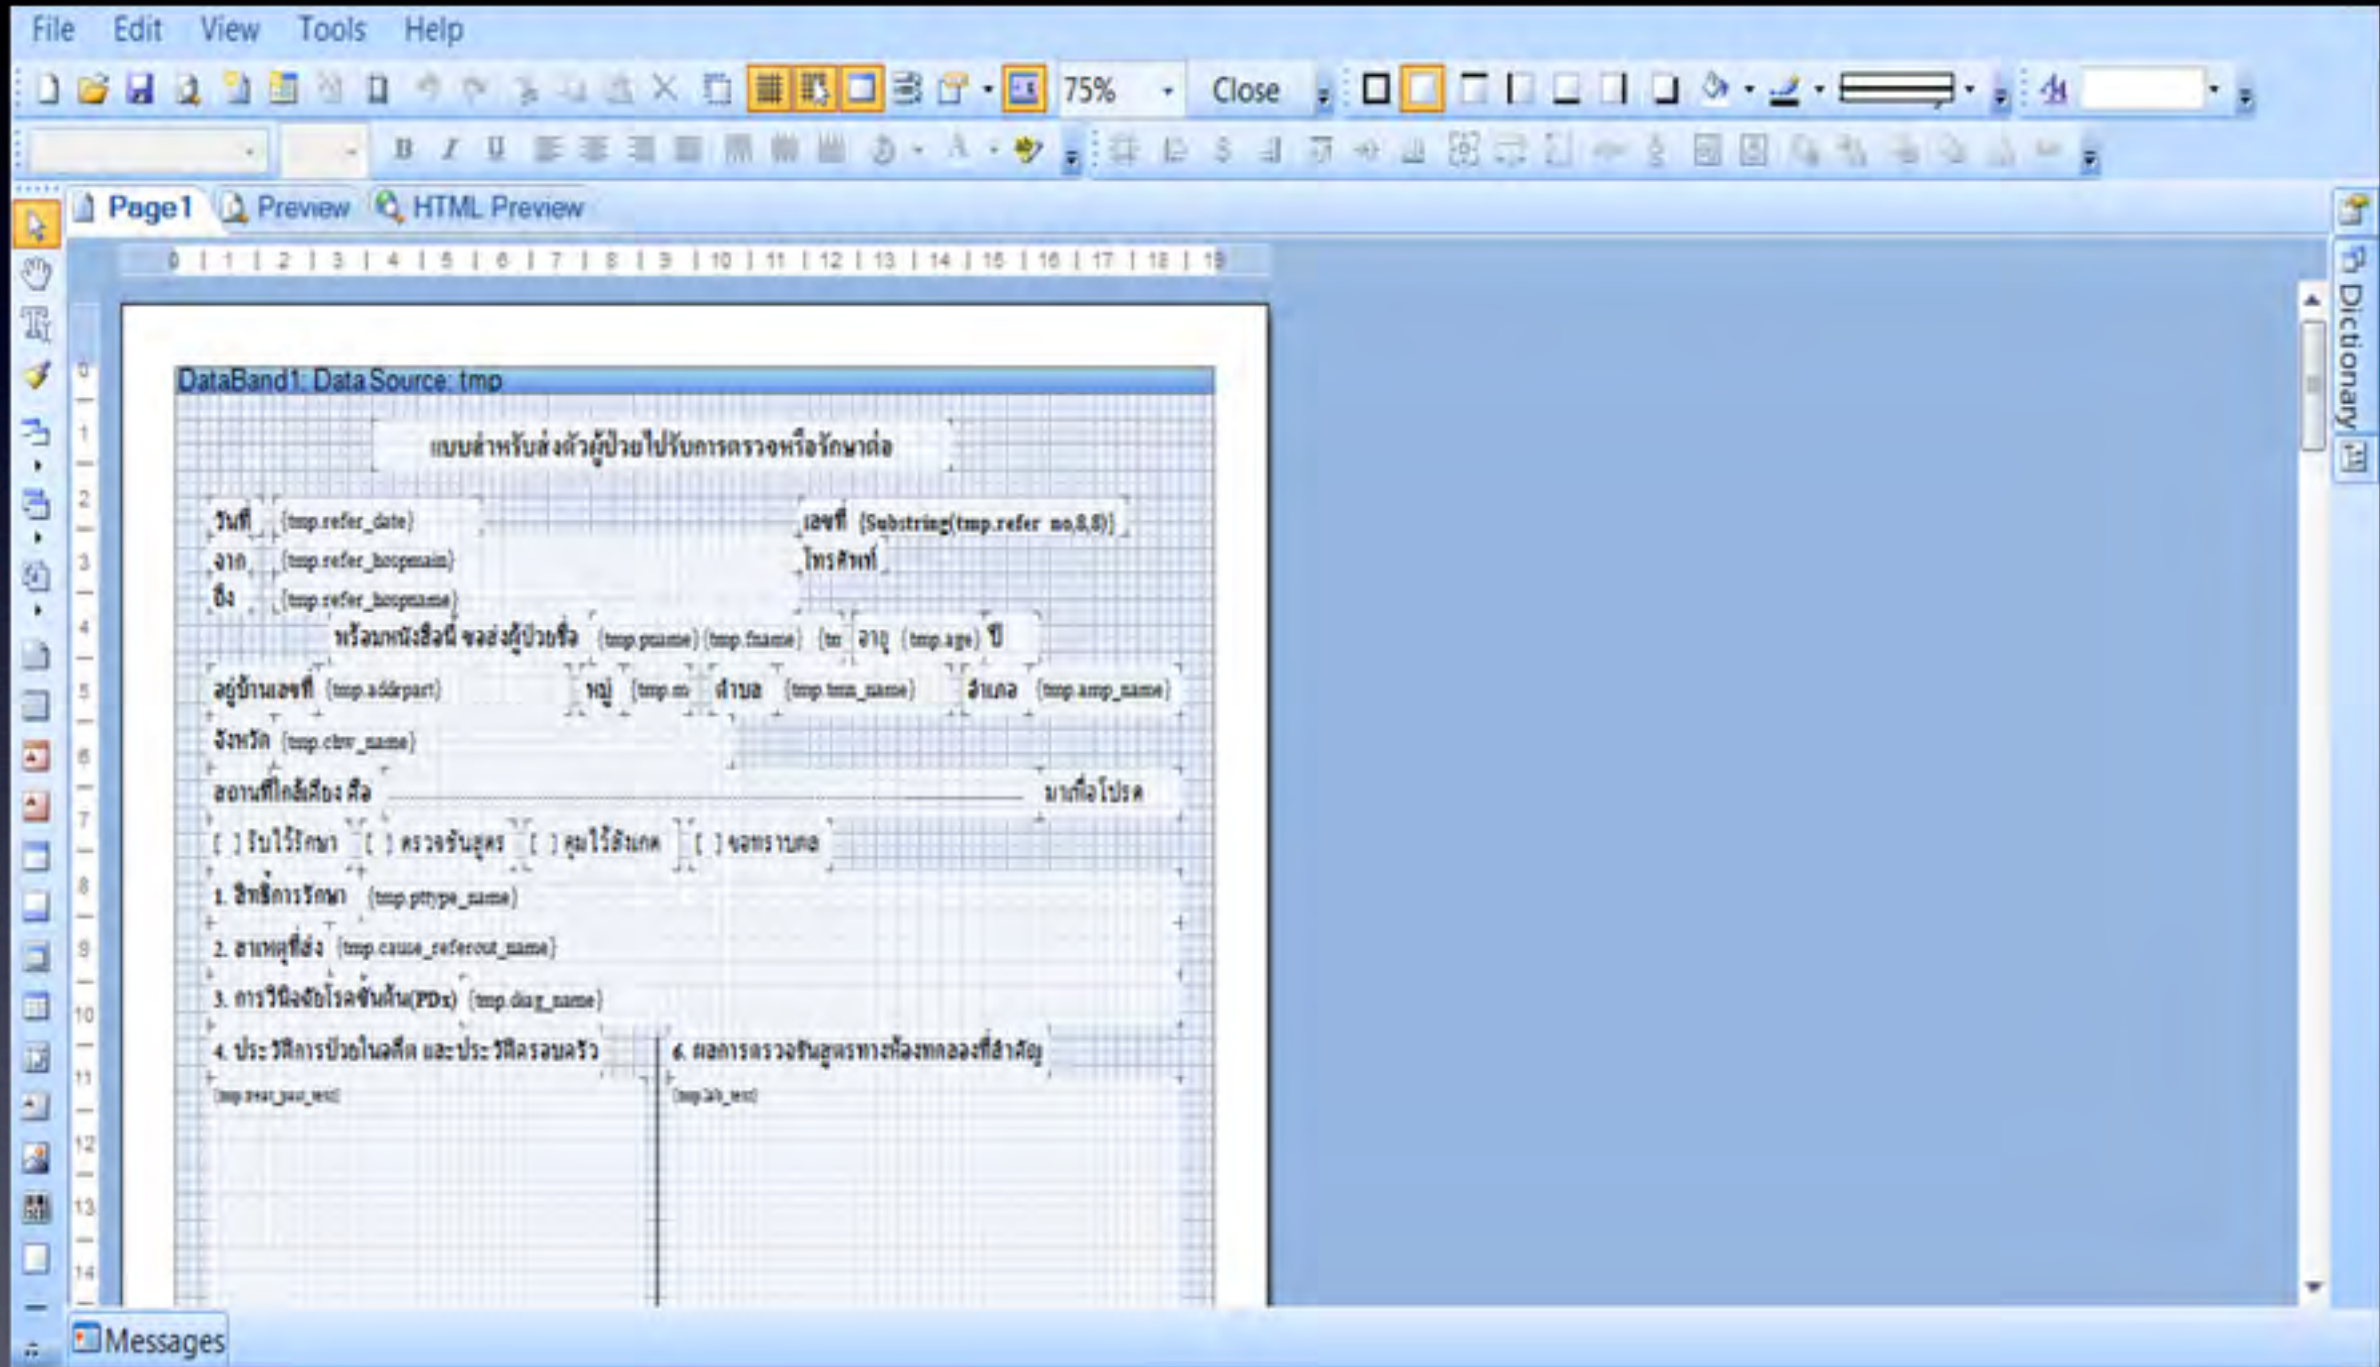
File Edit View Tools Help

75% Close

Page1 Preview HTML Preview

0 1 2 3 4 5 6 7 8 9 10 11 12 13 14 15 16 17 18 19

Dictionary

DataBand1: Data Source: tmp

แบบสำหรับส่งตัวผู้ป่วยไปรับการตรวจหรือรักษาต่อ

วันที่ {tmp.refer_date} เลขที่ {Substring(tmp.refer_no,8,8)}

จาก {tmp.refer_hospmain} โทรศัพท์

ถึง {tmp.refer_hospname}

พร้อมหนังสือนี้ ขอส่งผู้ป่วยชื่อ {tmp.pname}{tmp.fname} {tm อายุ {tmp.age} ปี

อยู่บ้านเลขที่ {tmp.addrpart} หมู่ {tmp.m ตำบล {tmp.tmb_name} อำเภอ {tmp.amp_name}

จังหวัด {tmp.chw_name}

สถานที่ใกล้เคียง คือ มาเพื่อโปรด

[ ] รับไว้รักษา [ ] ตรวจชันสูตร [ ] ดูแลไว้สังเกต [ ] ขอทราบผล

1. สิทธิ์การรักษา {tmp.pttype_name}

2. สาเหตุที่ส่ง {tmp.cause_referout_name}

3. การวินิจฉัยโรคขั้นต้น(PDx) {tmp.diag_name}

4. ประวัติการป่วยในอดีต และประวัติครอบครัว 6. ผลการตรวจชันสูตรทางห้องทดลองที่สำคัญ

{tmp.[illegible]} {tmp.lab_text}

Messages